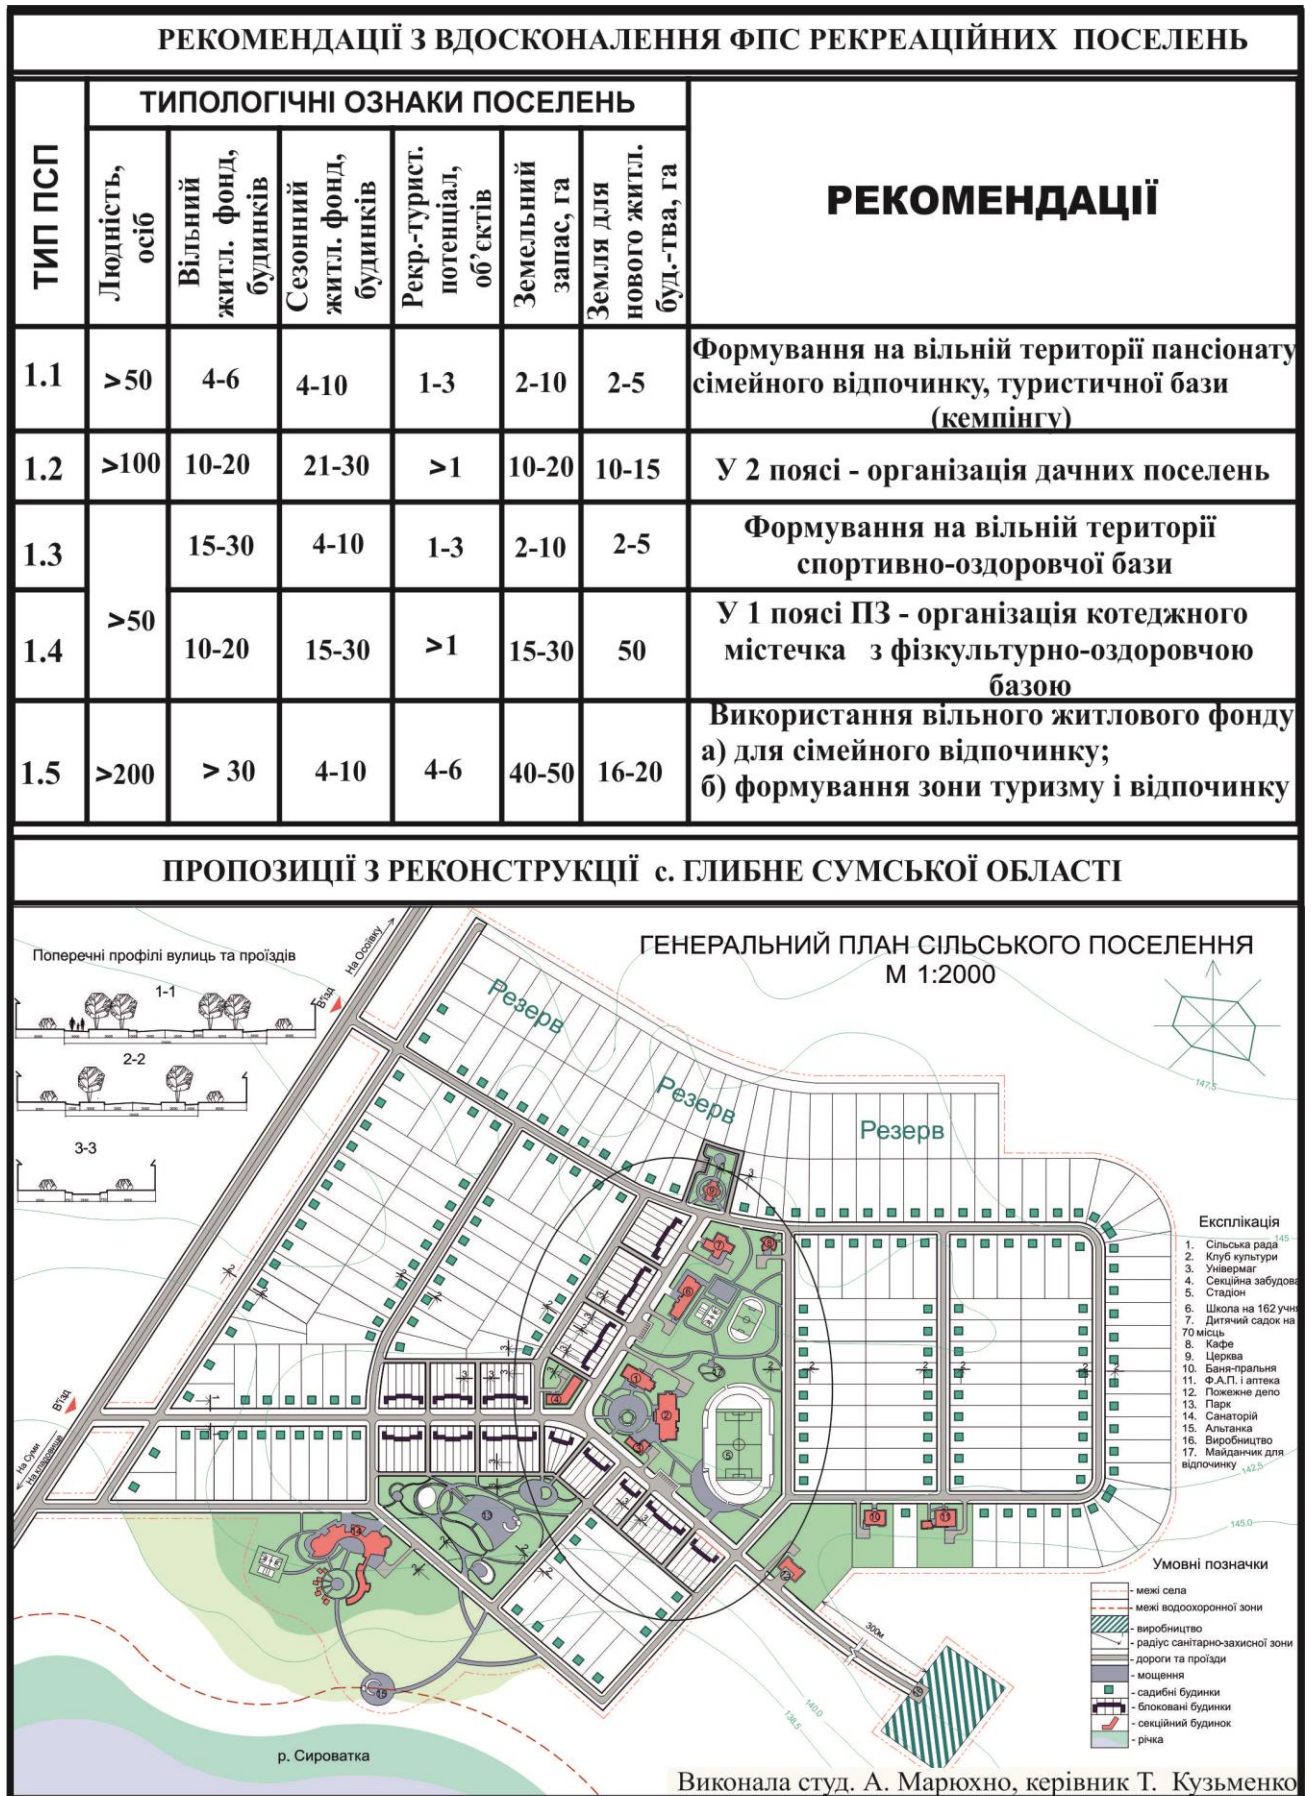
РЕКОМЕНДАЦІЇ З ВДОСКОНАЛЕННЯ ФПС РЕКРЕАЦІЙНИХ ПОСЕЛЕНЬ

| ТИП ПСП | Людність, осіб | Вільний житл. фонд, будинків | Сезонний житл. фонд, будинків | Рекр.-турист. потенціал, об'єктів | Земельний запас, га | Земля для нового житл. буд.-тва, га | РЕКОМЕНДАЦІЇ |
|---|---|---|---|---|---|---|---|
| | ТИПОЛОГІЧНІ ОЗНАКИ ПОСЕЛЕНЬ | | | | | | |
| 1.1 | >50 | 4-6 | 4-10 | 1-3 | 2-10 | 2-5 | Формування на вільній території пансіонату сімейного відпочинку, туристичної бази (кемпінгу) |
| 1.2 | >100 | 10-20 | 21-30 | >1 | 10-20 | 10-15 | У 2 поясі - організація дачних поселень |
| 1.3 | >50 | 15-30 | 4-10 | 1-3 | 2-10 | 2-5 | Формування на вільній території спортивно-оздоровчої бази |
| 1.4 | | 10-20 | 15-30 | >1 | 15-30 | 50 | У 1 поясі ПЗ - організація котеджного містечка з фізкультурно-оздоровчою базою |
| 1.5 | >200 | > 30 | 4-10 | 4-6 | 40-50 | 16-20 | Використання вільного житлового фонду а) для сімейного відпочинку; б) формування зони туризму і відпочинку |

ПРОПОЗИЦІЇ З РЕКОНСТРУКЦІЇ с. ГЛИБНЕ СУМСЬКОЇ ОБЛАСТІ

Поперечні профілі вулиць та проїздів
1-1
2-2
3-3

ГЕНЕРАЛЬНИЙ ПЛАН СІЛЬСЬКОГО ПОСЕЛЕННЯ
М 1:2000

На Осоівку
В'їзд
Резерв
Резерв
Резерв
В'їзд
На Суми
На Низовне
р. Сироватка
300м
145
147,5
142,5
145,0
140,0
138,5

Експлікація
1. Сільська рада
2. Клуб культури
3. Універмаг
4. Секційна забудова
5. Стадіон
6. Школа на 162 учн
7. Дитячий садок на 70 місць
8. Кафе
9. Церква
10. Баня-пральня
11. Ф.А.П. і аптека
12. Пожежне депо
13. Парк
14. Санаторій
15. Альтанка
16. Виробництво
17. Майданчик для відпочинку

Умовні позначки
- межі села
- межі водоохоронної зони
- виробництво
- радіус санітарно-захисної зони
- дороги та проїзди
- мощення
- садибні будинки
- блоковані будинки
- секційний будинок
- річка

Виконала студ. А. Марюхно, керівник Т. Кузьменко